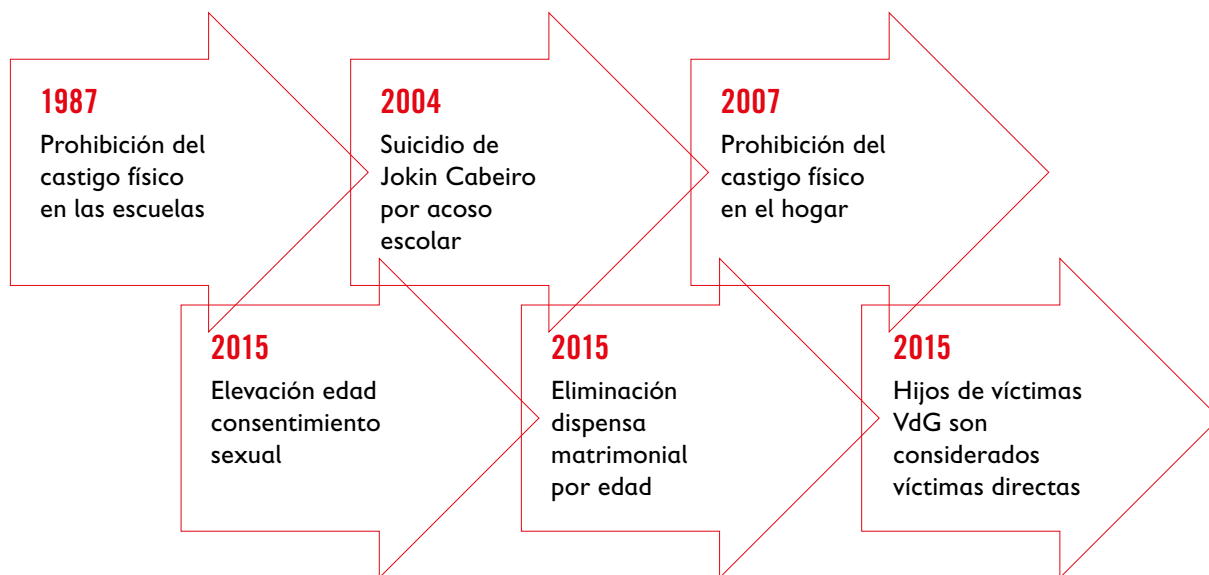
1987
Prohibición del castigo físico en las escuelas

2004
Suicidio de Jokin Cabeiro por acoso escolar

2007
Prohibición del castigo físico en el hogar

2015
Elevación edad consentimiento sexual

2015
Eliminación dispensa matrimonial por edad

2015
Hijos de víctimas VdG son considerados víctimas directas